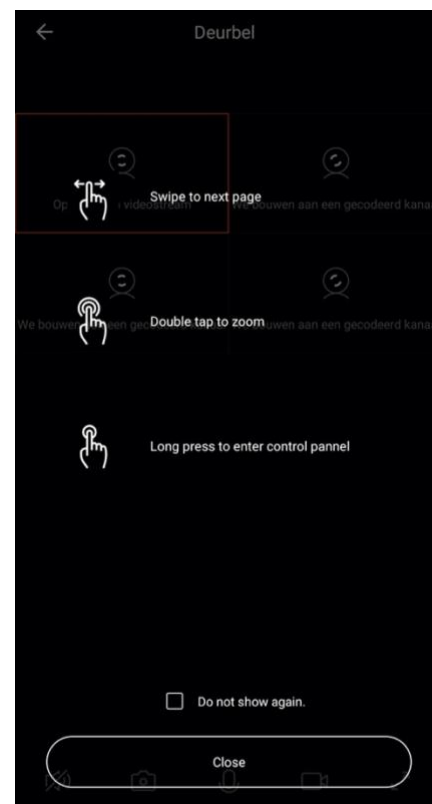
Deurbel

Op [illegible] videostream

We bouwen aan een gecodeerd kanaal

We bouwen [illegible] een gec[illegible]

We bouwen aan een gecodeerd kanaal

Swipe to next page

Double tap to zoom

Long press to enter control pannel

Do not show again.

Close